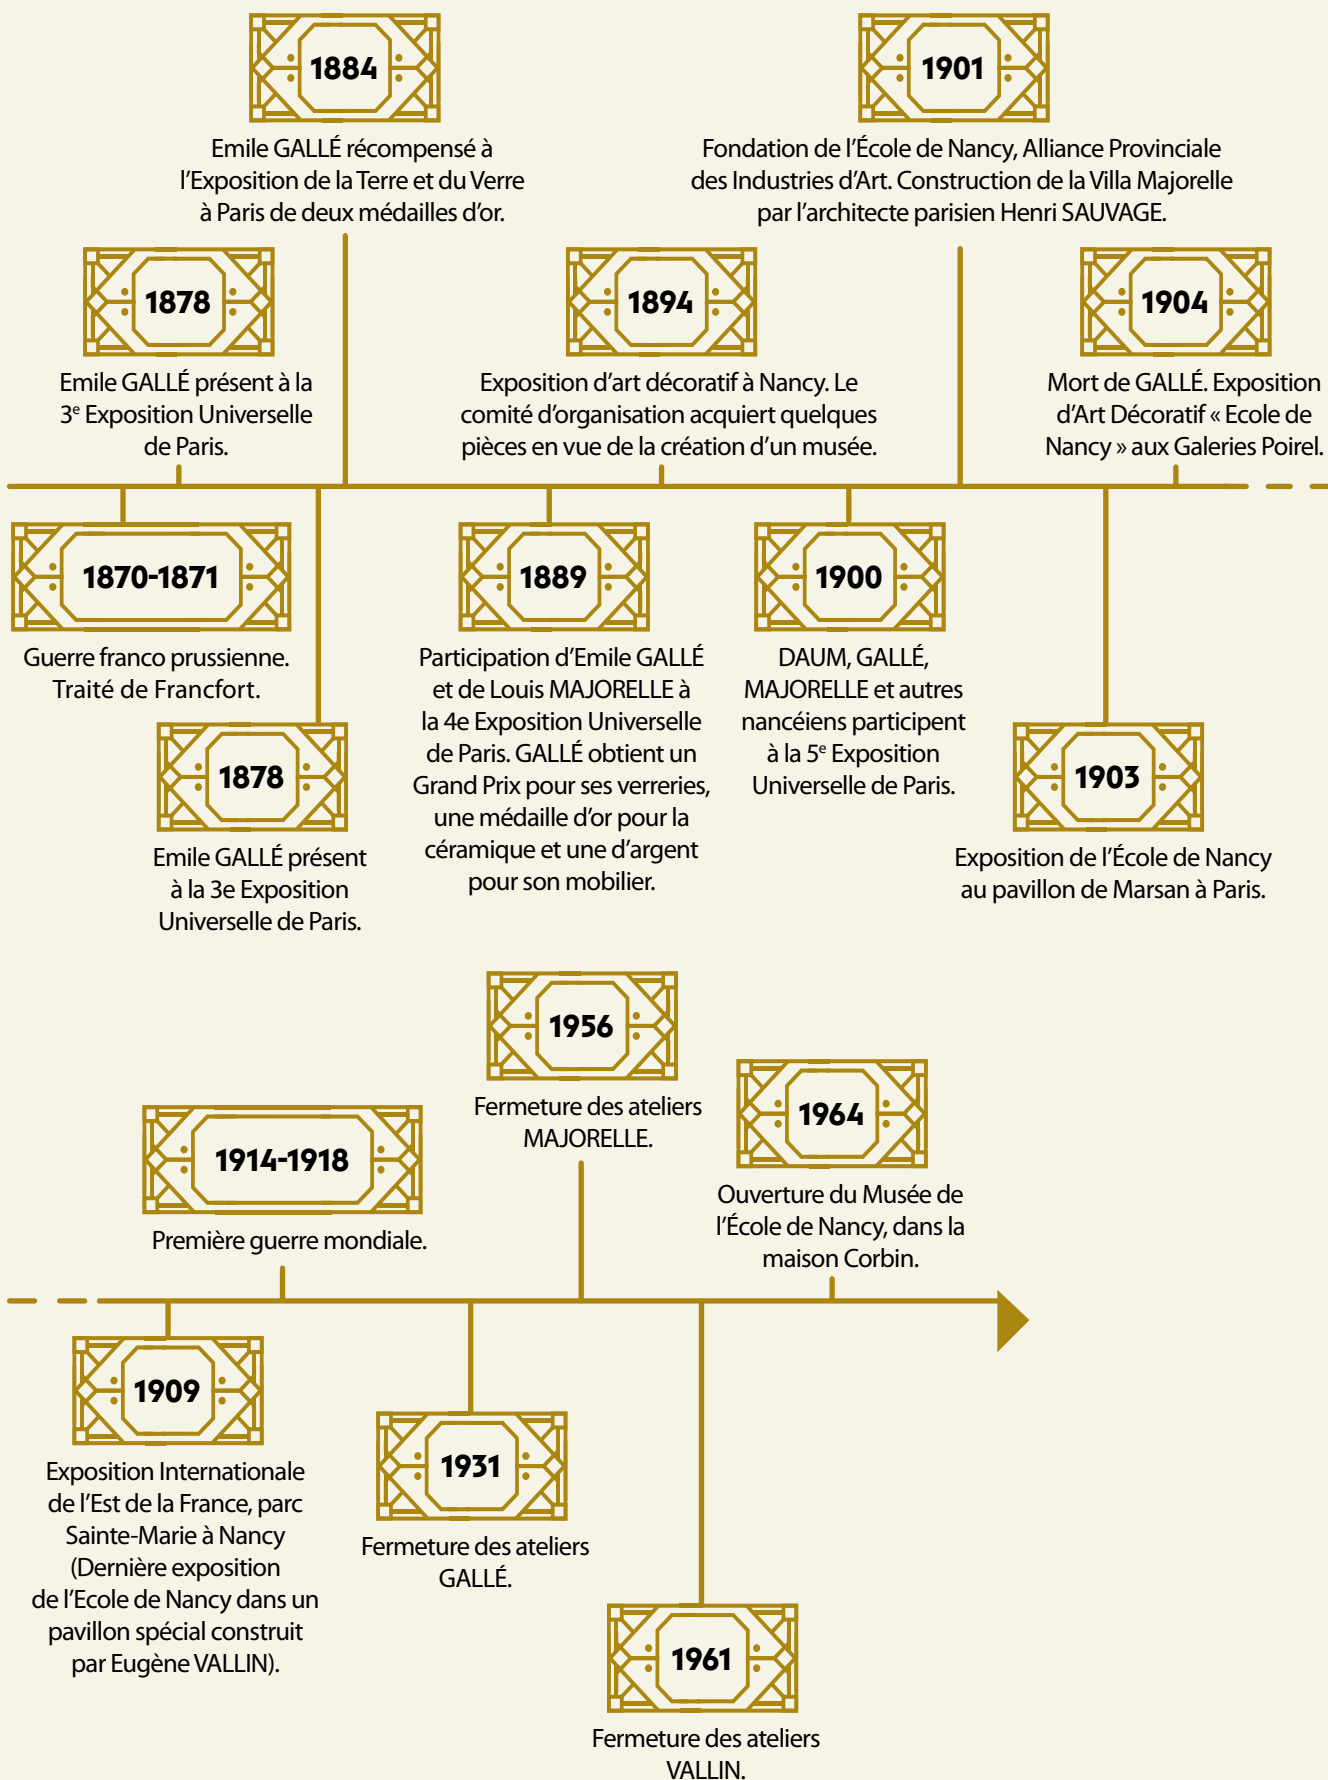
1884

Emile GALLÉ récompensé à l'Exposition de la Terre et du Verre à Paris de deux médailles d'or.

1901

Fondation de l'École de Nancy, Alliance Provinciale des Industries d'Art. Construction de la Villa Majorelle par l'architecte parisien Henri SAUVAGE.

1878

Emile GALLÉ présent à la 3$^e$ Exposition Universelle de Paris.

1894

Exposition d'art décoratif à Nancy. Le comité d'organisation acquiert quelques pièces en vue de la création d'un musée.

1904

Mort de GALLÉ. Exposition d'Art Décoratif « Ecole de Nancy » aux Galeries Poirel.

1870-1871

Guerre franco prussienne. Traité de Francfort.

1889

Participation d'Emile GALLÉ et de Louis MAJORELLE à la 4e Exposition Universelle de Paris. GALLÉ obtient un Grand Prix pour ses verreries, une médaille d'or pour la céramique et une d'argent pour son mobilier.

1900

DAUM, GALLÉ, MAJORELLE et autres nancéiens participent à la 5$^e$ Exposition Universelle de Paris.

1878

Emile GALLÉ présent à la 3e Exposition Universelle de Paris.

1903

Exposition de l'École de Nancy au pavillon de Marsan à Paris.

1956

Fermeture des ateliers MAJORELLE.

1964

Ouverture du Musée de l'École de Nancy, dans la maison Corbin.

1914-1918

Première guerre mondiale.

1909

Exposition Internationale de l'Est de la France, parc Sainte-Marie à Nancy (Dernière exposition de l'Ecole de Nancy dans un pavillon spécial construit par Eugène VALLIN).

1931

Fermeture des ateliers GALLÉ.

1961

Fermeture des ateliers VALLIN.